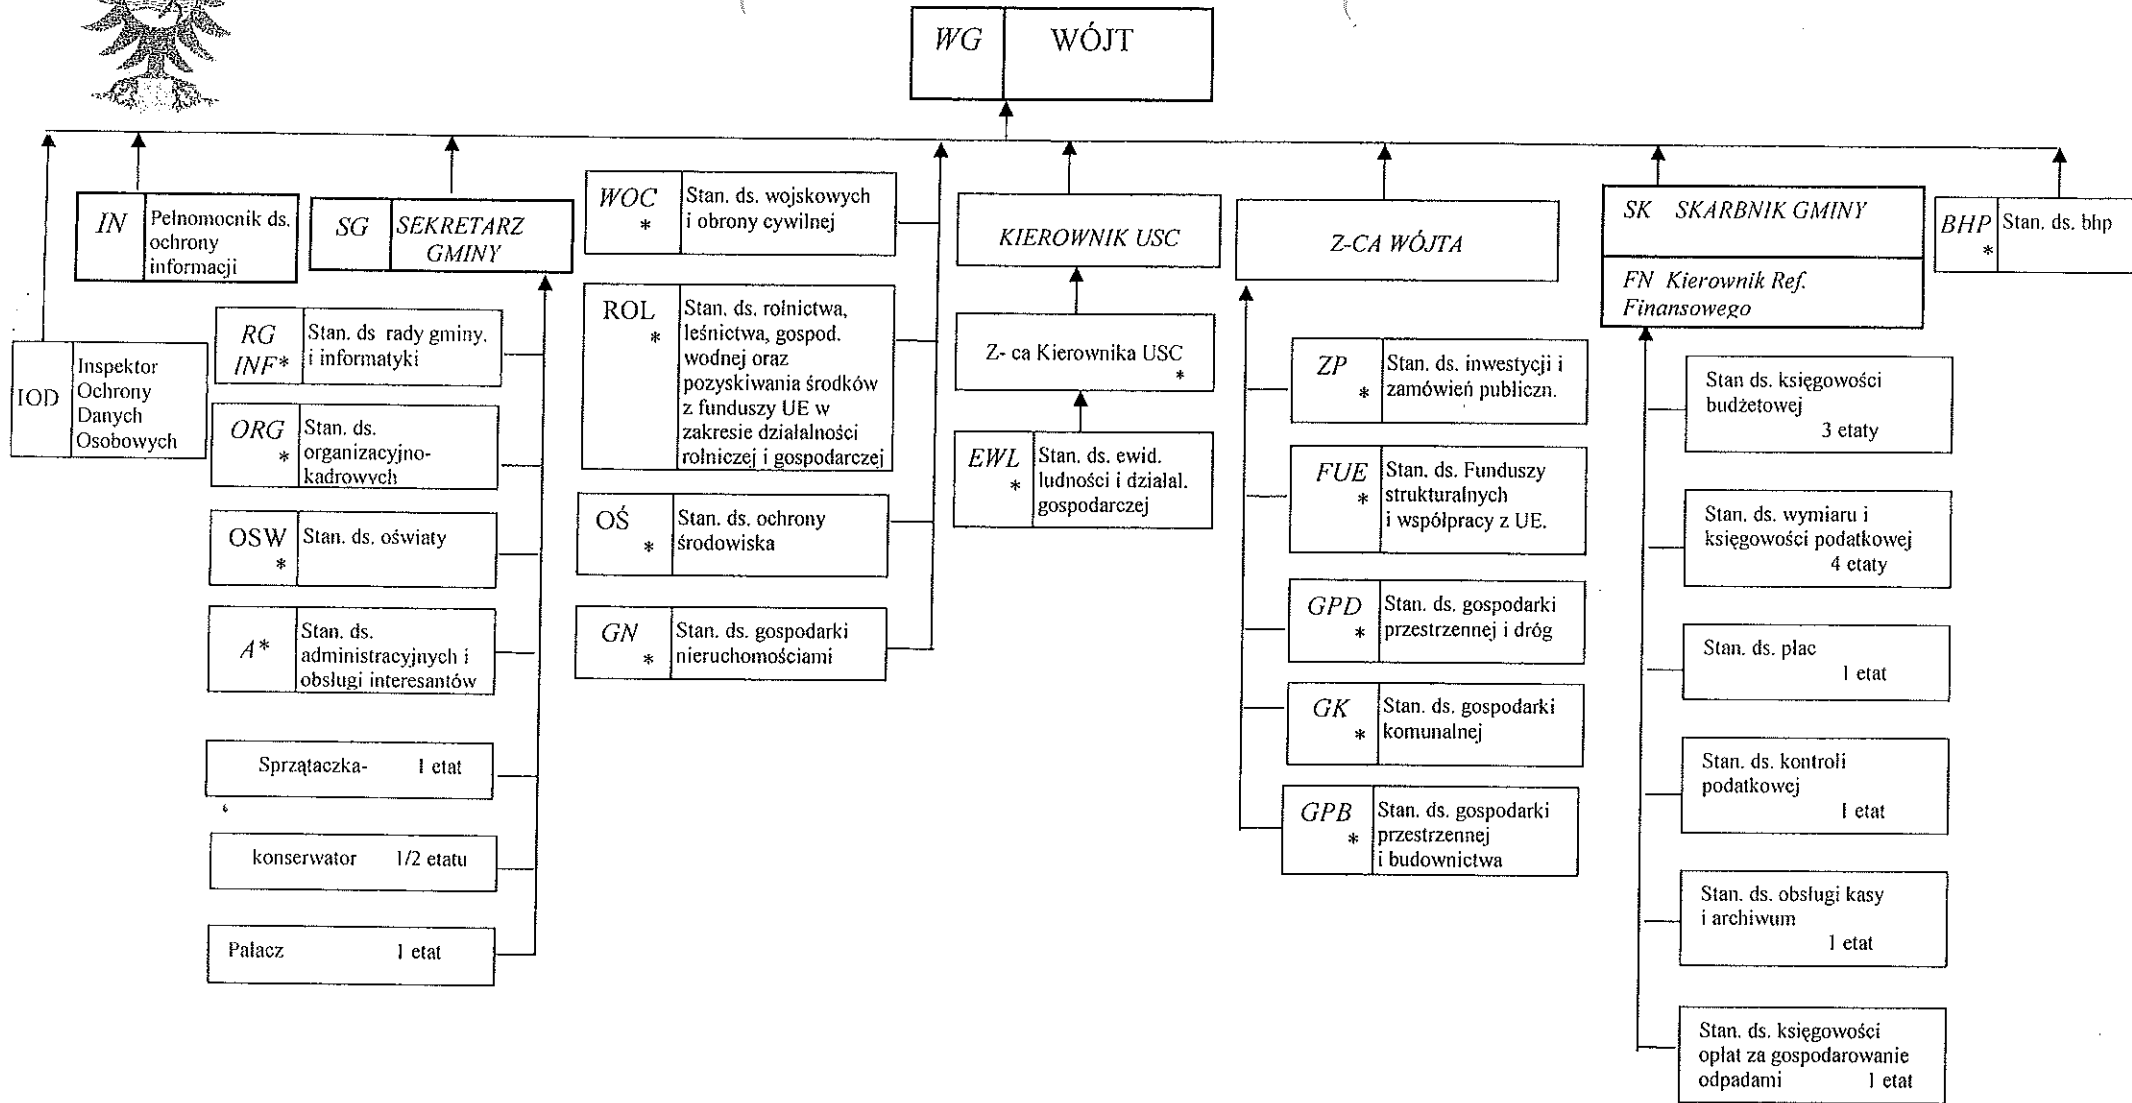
WG WÓJT

IN Pełnomocnik ds. ochrony informacji

SG SEKRETARZ GMINY

WOC * Stan. ds. wojskowych i obrony cywilnej

KIEROWNIK USC

Z-CA WÓJTA

SK SKARBNIK GMINY

FN Kierownik Ref. Finansowego

BHP * Stan. ds. bhp

IOD Inspektor Ochrony Danych Osobowych

RG INF* Stan. ds rady gminy. i informatyki

ORG * Stan. ds. organizacyjno-kadrowych

OSW * Stan. ds. oświaty

A* Stan. ds. administracyjnych i obsługi interesantów

Sprzątaczka- 1 etat

konserwator 1/2 etatu

Palacz 1 etat

ROL * Stan. ds. rolnictwa, leśnictwa, gospod. wodnej oraz pozyskiwania środków z funduszy UE w zakresie działalności rolniczej i gospodarczej

OŚ * Stan. ds. ochrony środowiska

GN * Stan. ds. gospodarki nieruchomościami

Z- ca Kierownika USC *

EWL * Stan. ds. ewid. ludności i działal. gospodarczej

ZP * Stan. ds. inwestycji i zamówień publiczn.

FUE * Stan. ds. Funduszy strukturalnych i współpracy z UE.

GPD * Stan. ds. gospodarki przestrzennej i dróg

GK * Stan. ds. gospodarki komunalnej

GPB * Stan. ds. gospodarki przestrzennej i budownictwa

Stan ds. księgowości budżetowej 3 etaty

Stan. ds. wymiaru i księgowości podatkowej 4 etaty

Stan. ds. płac 1 etat

Stan. ds. kontroli podatkowej 1 etat

Stan. ds. obsługi kasy i archiwum 1 etat

Stan. ds. księgowości opłat za gospodarowanie odpadami 1 etat